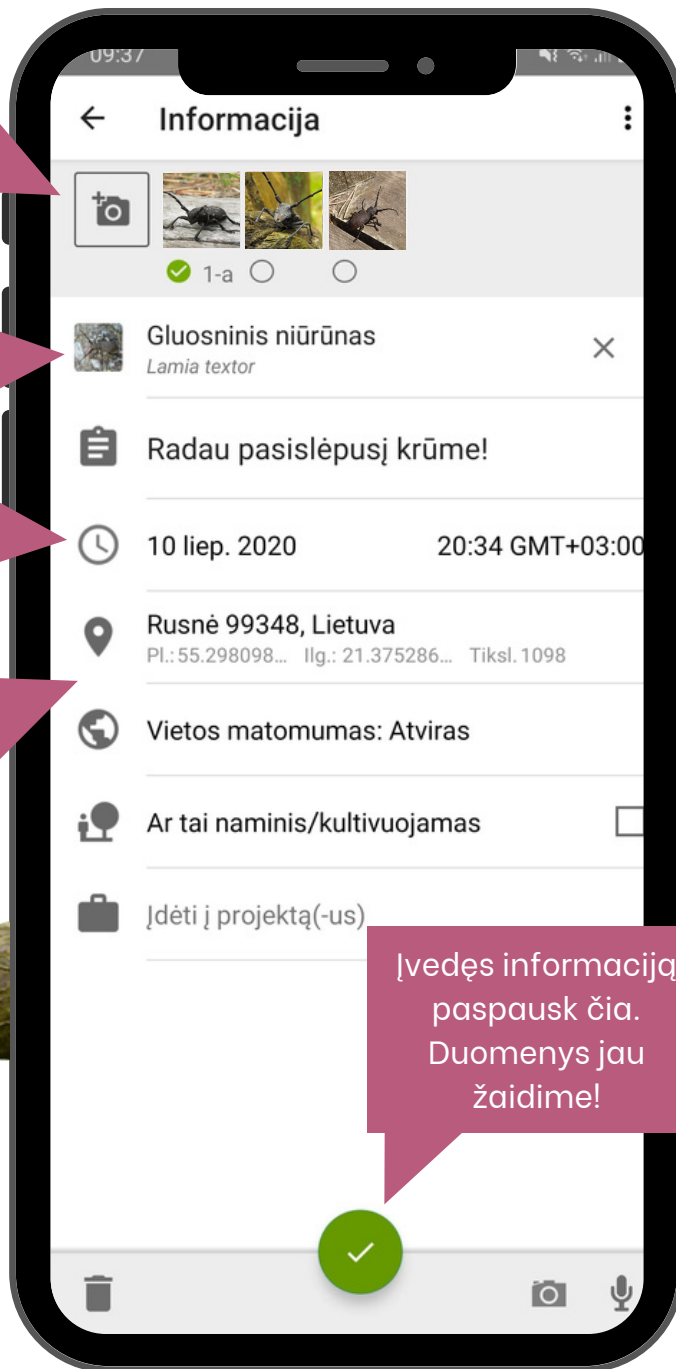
09:37

Informacija

1-a

Gluosninis niūrūnas
Lamia textor

Radau pasislėpusį krūme!

10 liep. 2020 20:34 GMT+03:00

Rusnė 99348, Lietuva
Pl.: 55.298098... Ilg.: 21.375286... Tiksl. 1098

Vietos matomumas: Atviras

Ar tai naminis/kultivuojamas

Įdėti į projektą(-us)

Įvedęs informaciją paspausk čia. Duomenys jau žaidime!